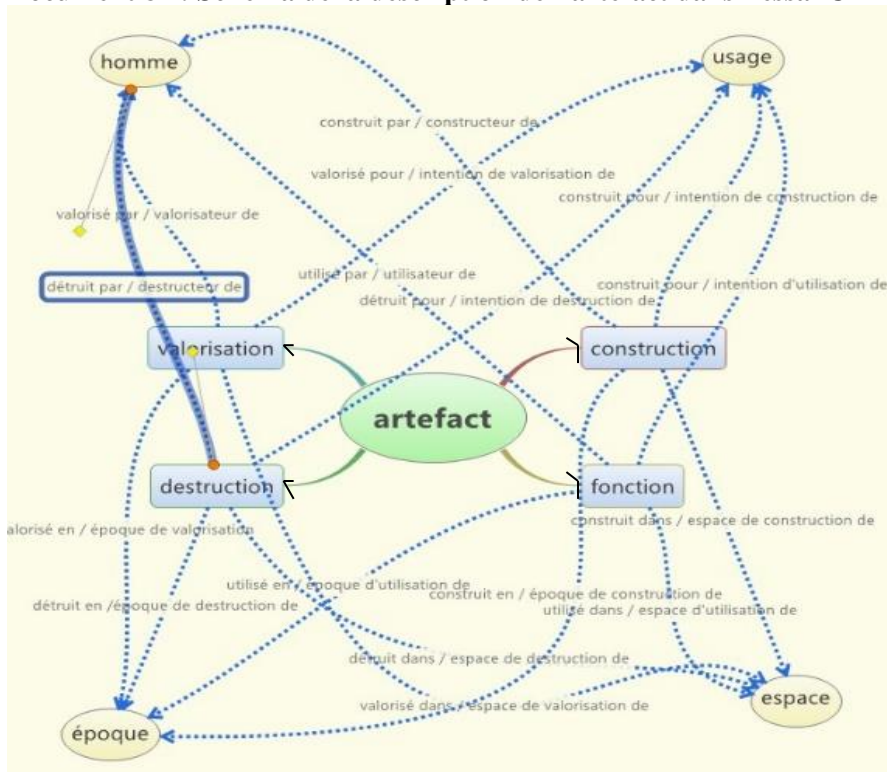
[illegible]

homme

usage

construit par / constructeur de

valorisé pour / intention de valorisation de

construit pour / intention de construction de

valorisé par / valorisateur de

utilisé par / utilisateur de

construit pour / intention d'utilisation de

détruit par / destructeur de

détruit pour / intention de destruction de

valorisation

construction

artefact

destruction

fonction

construit dans / espace de construction de

alorisé en / époque de valorisation

utilisé en / époque d'utilisation de

construit en / époque de construction de

détruit en /époque de destruction de

utilisé dans / espace d'utilisation de

détruit dans / espace de destruction de

espace

valorisé dans / espace de valorisation de

époque